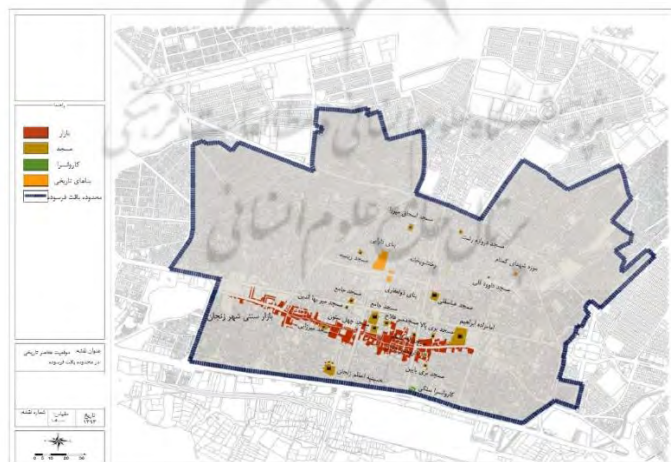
راهنما

بازار
مسجد
کاروانسرا
بناهای تاریخی
محدوده بافت فرسوده

عنوان نقشه: موقعیت عناصر تاریخی در محدوده بافت فرسوده

تاریخ ۱۳۹۳
مقیاس ۱:۱۰۰۰۰
شماره نقشه

مسجد امیرخان ملیا
مسجد دروازه رشت
بنای ذوالفقاری
مسجد زینبیه
مسجد عشقعلی
مسجد داوود آقا
مسجد جامع
مسجد میر بها الدین
امامزاده ابراهیم
بازار سنتی شهر زنجان
مسجد چهل ستون
مسجد دوزی
مسجد بزرگ
مسجد میرزا یدالله
مسجد میرزا یدالله
کاروانسرا سنگی
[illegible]